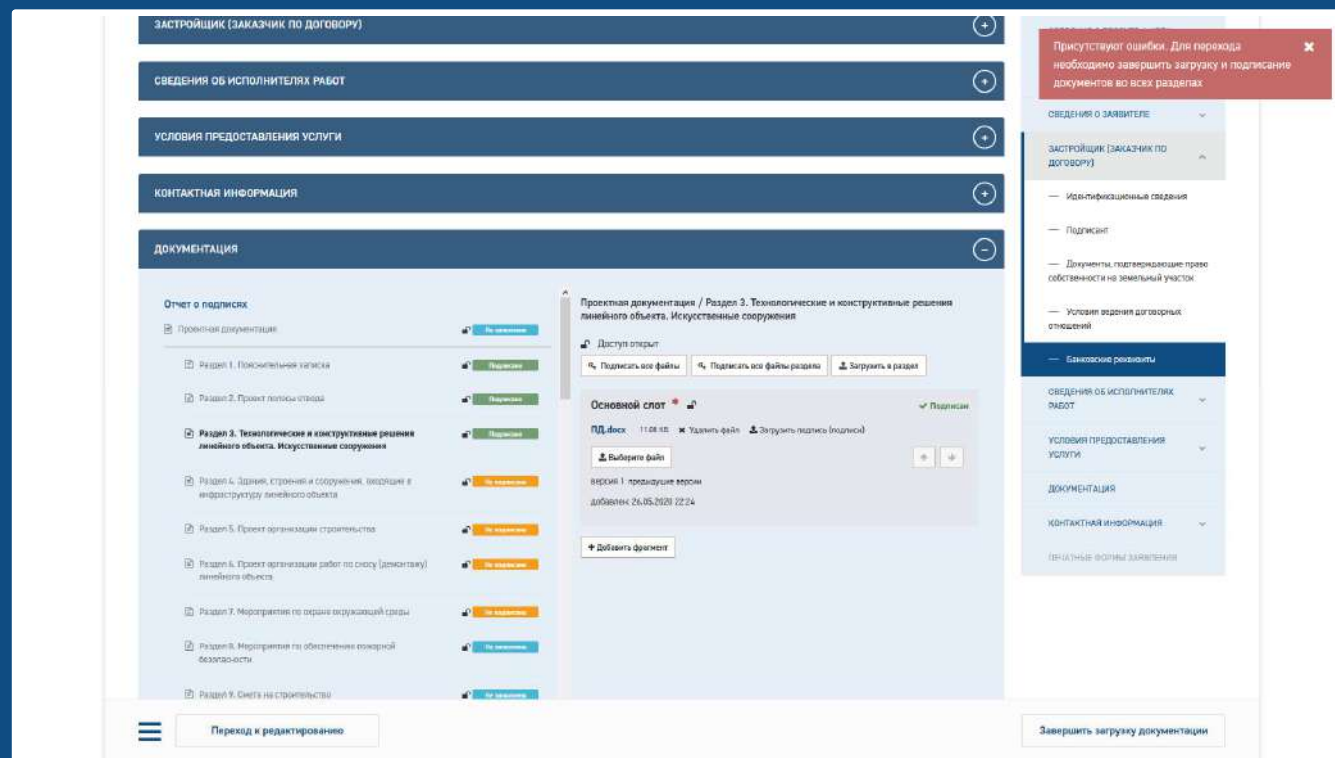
ЗАСТРОЙЩИК (ЗАКАЗЧИК ПО ДОГОВОРУ)

СВЕДЕНИЯ ОБ ИСПОЛНИТЕЛЯХ РАБОТ

УСЛОВИЯ ПРЕДОСТАВЛЕНИЯ УСЛУГИ

КОНТАКТНАЯ ИНФОРМАЦИЯ

ДОКУМЕНТАЦИЯ

Отчет о подписях

Проектная документация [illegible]

Раздел 1. Пояснительная записка Подписан

Раздел 2. Проект полосы отвода Подписан

Раздел 3. Технологические и конструктивные решения линейного объекта. Искусственные сооружения Подписан

Раздел 4. Здания, строения и сооружения, входящие в инфраструктуру линейного объекта Не подписан

Раздел 5. Проект организации строительства Не подписан

Раздел 6. Проект организации работ по сносу (демонтажу) линейного объекта Не подписан

Раздел 7. Мероприятия по охране окружающей среды Не подписан

Раздел 8. Мероприятия по обеспечению пожарной безопасности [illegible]

Раздел 9. Смета на строительство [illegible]

Проектная документация / Раздел 3. Технологические и конструктивные решения линейного объекта. Искусственные сооружения

Доступ открыт

Подписать все файлы | Подписать все файлы раздела | Загрузить в раздел

Основной слот *

✓ Подписан

ПД.docx 11.08 КБ ✖ Удалить файл Загрузить подпись (подписи)

Выберите файл

версия 1 предыдущие версии

добавлен: 26.05.2020 22:24

+ Добавить фрагмент

Присутствуют ошибки. Для перехода необходимо завершить загрузку и подписание документов во всех разделах

СВЕДЕНИЯ О ЗАЯВИТЕЛЕ

ЗАСТРОЙЩИК (ЗАКАЗЧИК ПО ДОГОВОРУ)

— Идентификационные сведения

— Подписант

— Документы, подтверждающие право собственности на земельный участок

— Условия ведения договорных отношений

— Банковские реквизиты

СВЕДЕНИЯ ОБ ИСПОЛНИТЕЛЯХ РАБОТ

УСЛОВИЯ ПРЕДОСТАВЛЕНИЯ УСЛУГИ

ДОКУМЕНТАЦИЯ

КОНТАКТНАЯ ИНФОРМАЦИЯ

ПЕЧАТНЫЕ ФОРМЫ ЗАЯВЛЕНИЯ

Переход к редактированию

Завершить загрузку документации